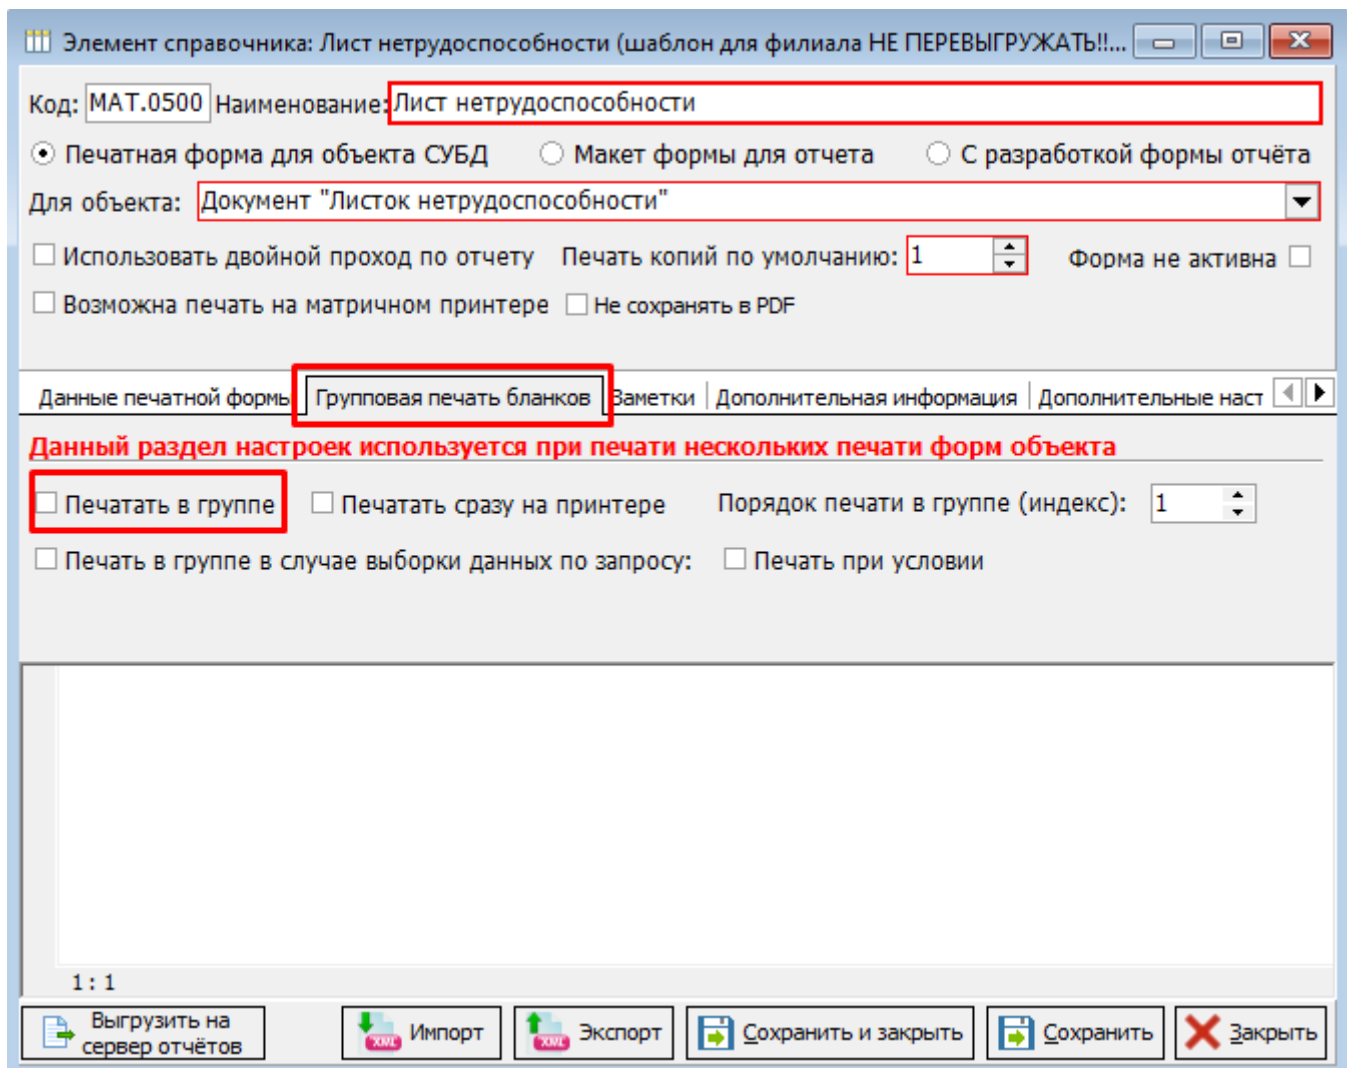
Элемент справочника: Лист нетрудоспособности (шаблон для филиала НЕ ПЕРЕВЫГРУЖАТЬ!!...

Код: МАТ.0500 Наименование: Лист нетрудоспособности

Печатная форма для объекта СУБД
Макет формы для отчета
С разработкой формы отчёта

Для объекта: Документ "Листок нетрудоспособности"

Использовать двойной проход по отчету
Печать копий по умолчанию: 1
Форма не активна
Возможна печать на матричном принтере
Не сохранять в PDF

Данные печатной формы | Групповая печать бланков | Заметки | Дополнительная информация | Дополнительные наст

Данный раздел настроек используется при печати нескольких печати форм объекта

Печатать в группе
Печатать сразу на принтере
Порядок печати в группе (индекс): 1
Печать в группе в случае выборки данных по запросу:
Печать при условии

1 : 1

Выгрузить на сервер отчётов
XML Импорт
XML Экспорт
Сохранить и закрыть
Сохранить
Закрыть